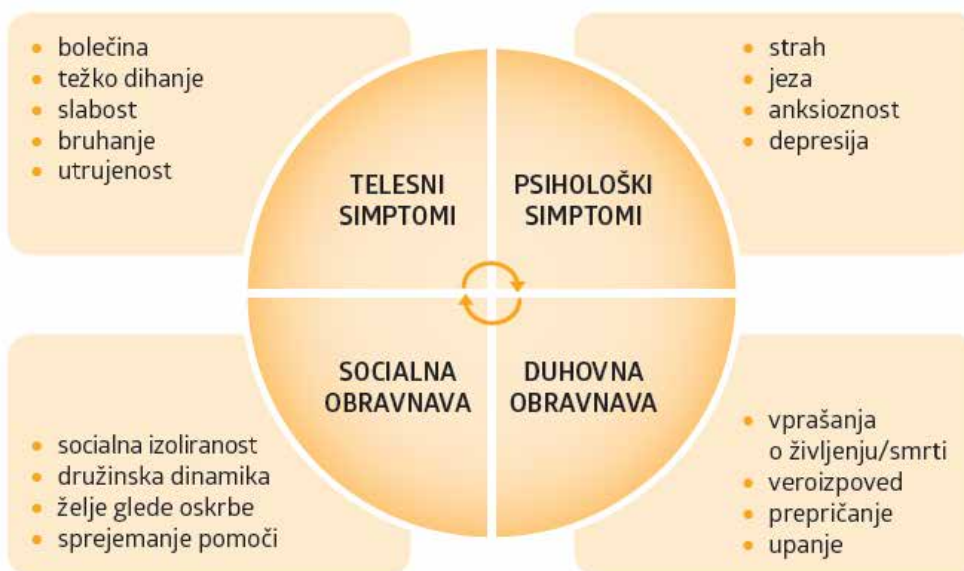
- bolečina
- težko dihanje
- slabost
- bruhanje
- utrujenost

- strah
- jeza
- anksioznost
- depresija

TELESNI SIMPTOMI

PSIHOLOŠKI SIMPTOMI

SOCIALNA OBRAVNAVA

DUHOVNA OBRAVNAVA

- socialna izoliranost
- družinska dinamika
- želje glede oskrbe
- sprejemanje pomoči

- vprašanja o življenju/smrti
- veroizpoved
- prepričanje
- upanje